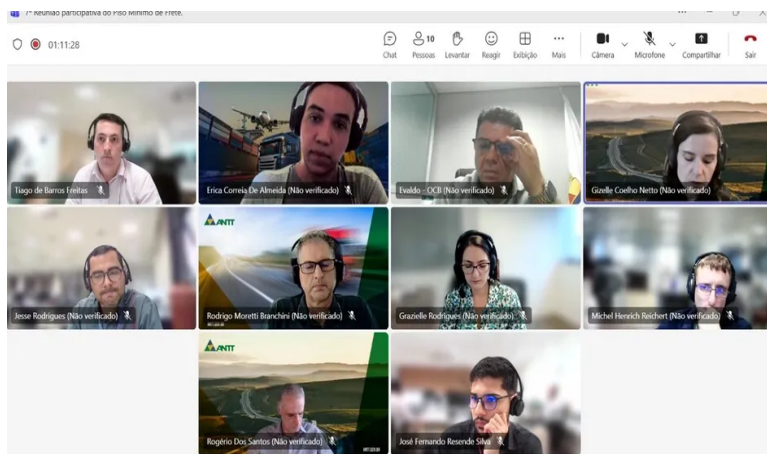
7ª Reunião participativa do Piso Mínimo de Frete.

01:11:28

Chat
10
Pessoas
Levantar
Reagir
Exibição
Mais
Câmera
Microfone
Compartilhar
Sair

Tiago de Barros Freitas
Erica Correia De Almeida (Não verificado)
Evaldo - OCB (Não verificado)
Gizelle Coelho Netto (Não verificado)
ANTT
Jesse Rodrigues (Não verificado)
Rodrigo Moretti Branchini (Não verificado)
Grazielle Rodrigues (Não verificado)
Michel Henrich Reichert (Não verificado)
ANTT
Rogério Dos Santos (Não verificado)
José Fernando Resende Silva